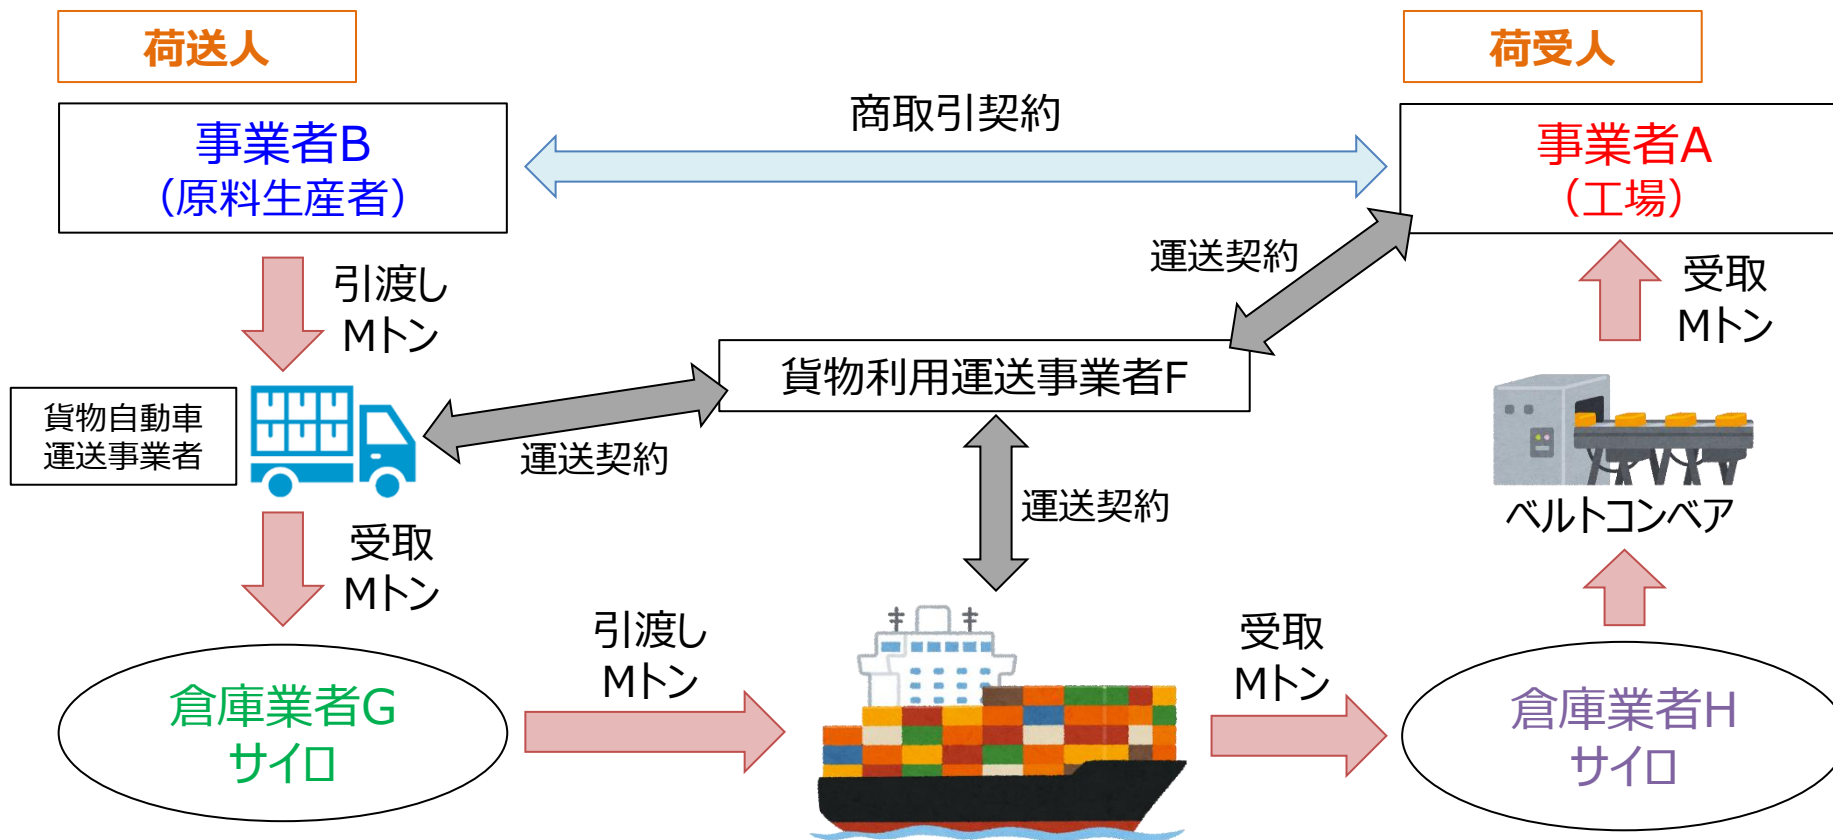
荷送人

荷受人

商取引契約

事業者B
(原料生産者)

事業者A
(工場)

運送契約

引渡し
Mトン

受取
Mトン

貨物自動車
運送事業者

貨物利用運送事業者F

運送契約

運送契約

ベルトコンベア

受取
Mトン

引渡し
Mトン

受取
Mトン

倉庫業者G
サイロ

倉庫業者H
サイロ